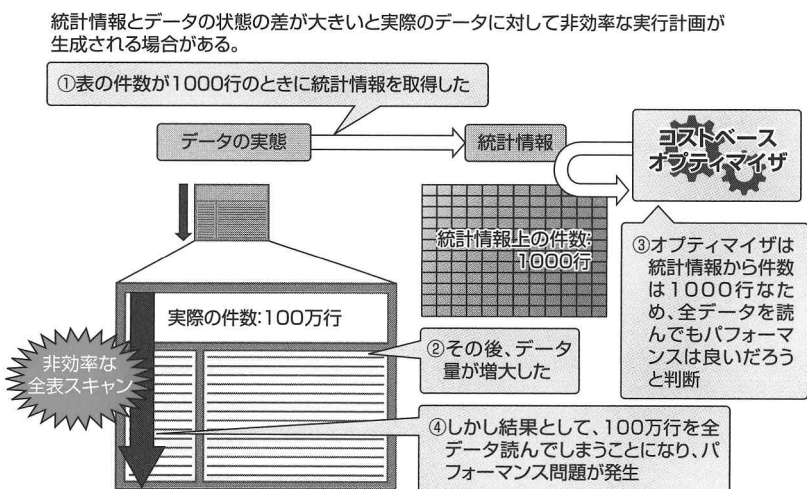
統計情報とデータの状態の差が大きいと実際のデータに対して非効率な実行計画が生成される場合がある。

①表の件数が1000行のときに統計情報を取得した

データの実態

統計情報

コストベースオプティマイザ

統計情報上の件数:1000行

③オプティマイザは統計情報から件数は1000行なため、全データを読んでもパフォーマンスは良いだろうと判断

実際の件数:100万行

非効率な全表スキャン

②その後、データ量が増大した

④しかし結果として、100万行を全データ読んでしまうことになり、パフォーマンス問題が発生